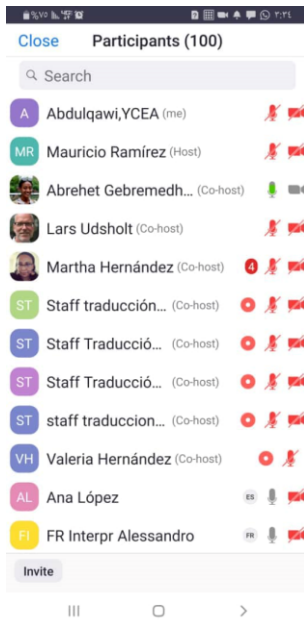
%٧٥ ٣:٢٤

Close Participants (100)

Search

A Abdulqawi,YCEA (me)

MR Mauricio Ramírez (Host)

Abrehet Gebremedh... (Co-host)

Lars Udsholt (Co-host)

Martha Hernández (Co-host) 4

ST Staff traducción... (Co-host)

ST Staff Traducció... (Co-host)

ST Staff Traducció... (Co-host)

ST staff traduccion... (Co-host)

VH Valeria Hernández (Co-host)

AL Ana López ES

FI FR Interpr Alessandro FR

Invite